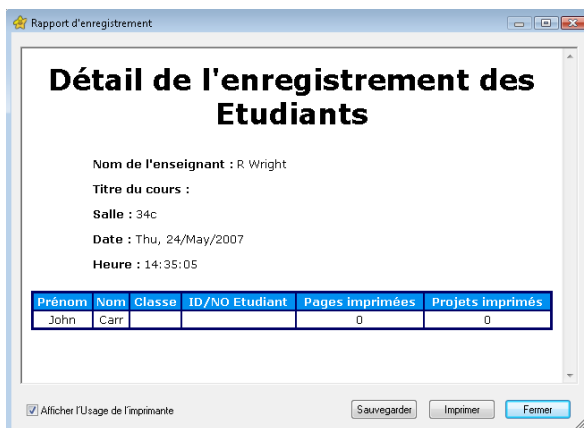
Rapport d'enregistrement

Détail de l'enregistrement des Etudiants

Nom de l'enseignant : R Wright

Titre du cours :

Salle : 34c

Date : Thu, 24/May/2007

Heure : 14:35:05

| Prénom | Nom | Classe | ID/NO Etudiant | Pages imprimées | Projets imprimés |
|---|---|---|---|---|---|
| John | Carr | | | 0 | 0 |

Afficher l'Usage de l'imprimante

Sauvegarder

Imprimer

Fermer